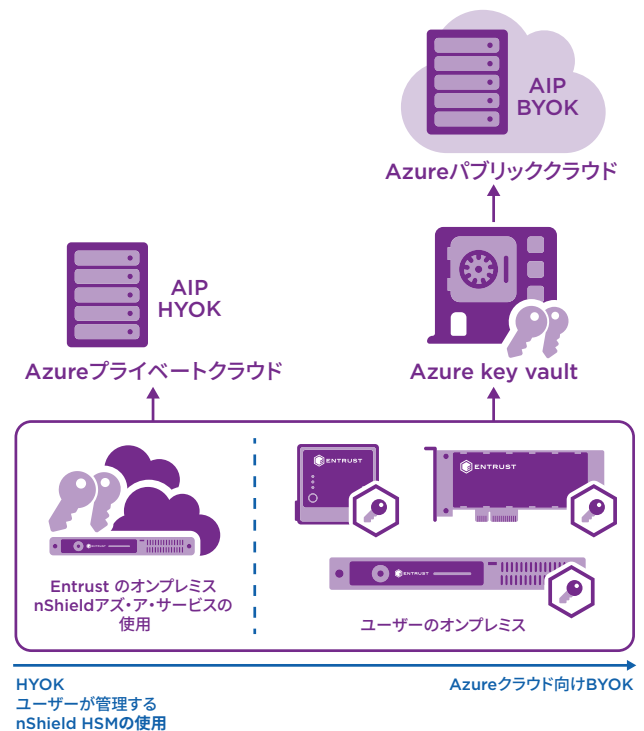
AIP
BYOK

Azureパブリッククラウド

AIP
HYOK

Azureプライベートクラウド

Azure key vault

ENTRUST

ENTRUST

ENTRUST

ENTRUST

Entrust のオンプレミス
nShieldアズ・ア・サービスの
使用

ユーザーのオンプレミス

HYOK
ユーザーが管理する
nShield HSMの使用

Azureクラウド向けBYOK